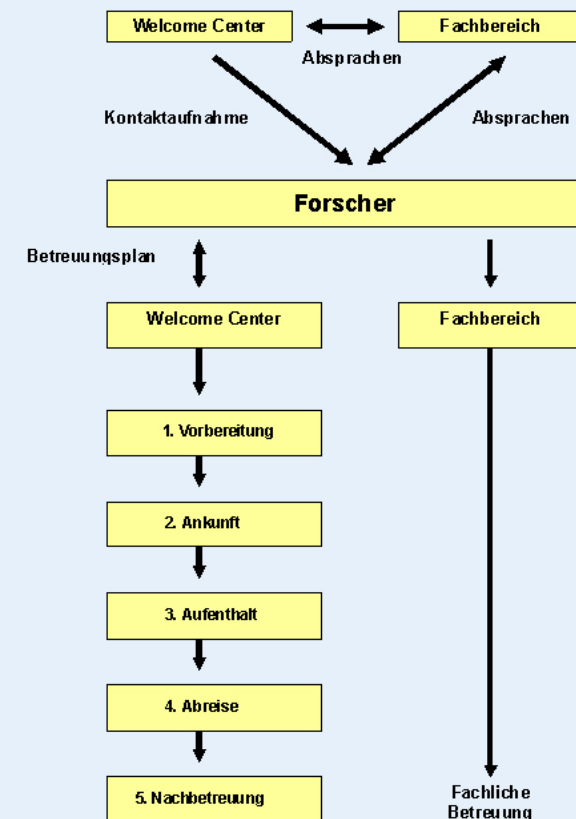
Welcome Center
Fachbereich
Absprachen
Kontaktaufnahme
Absprachen
Forscher
Betreuungsplan
Welcome Center
Fachbereich
1. Vorbereitung
2. Ankunft
3. Aufenthalt
4. Abreise
5. Nachbetreuung
Fachliche Betreuung